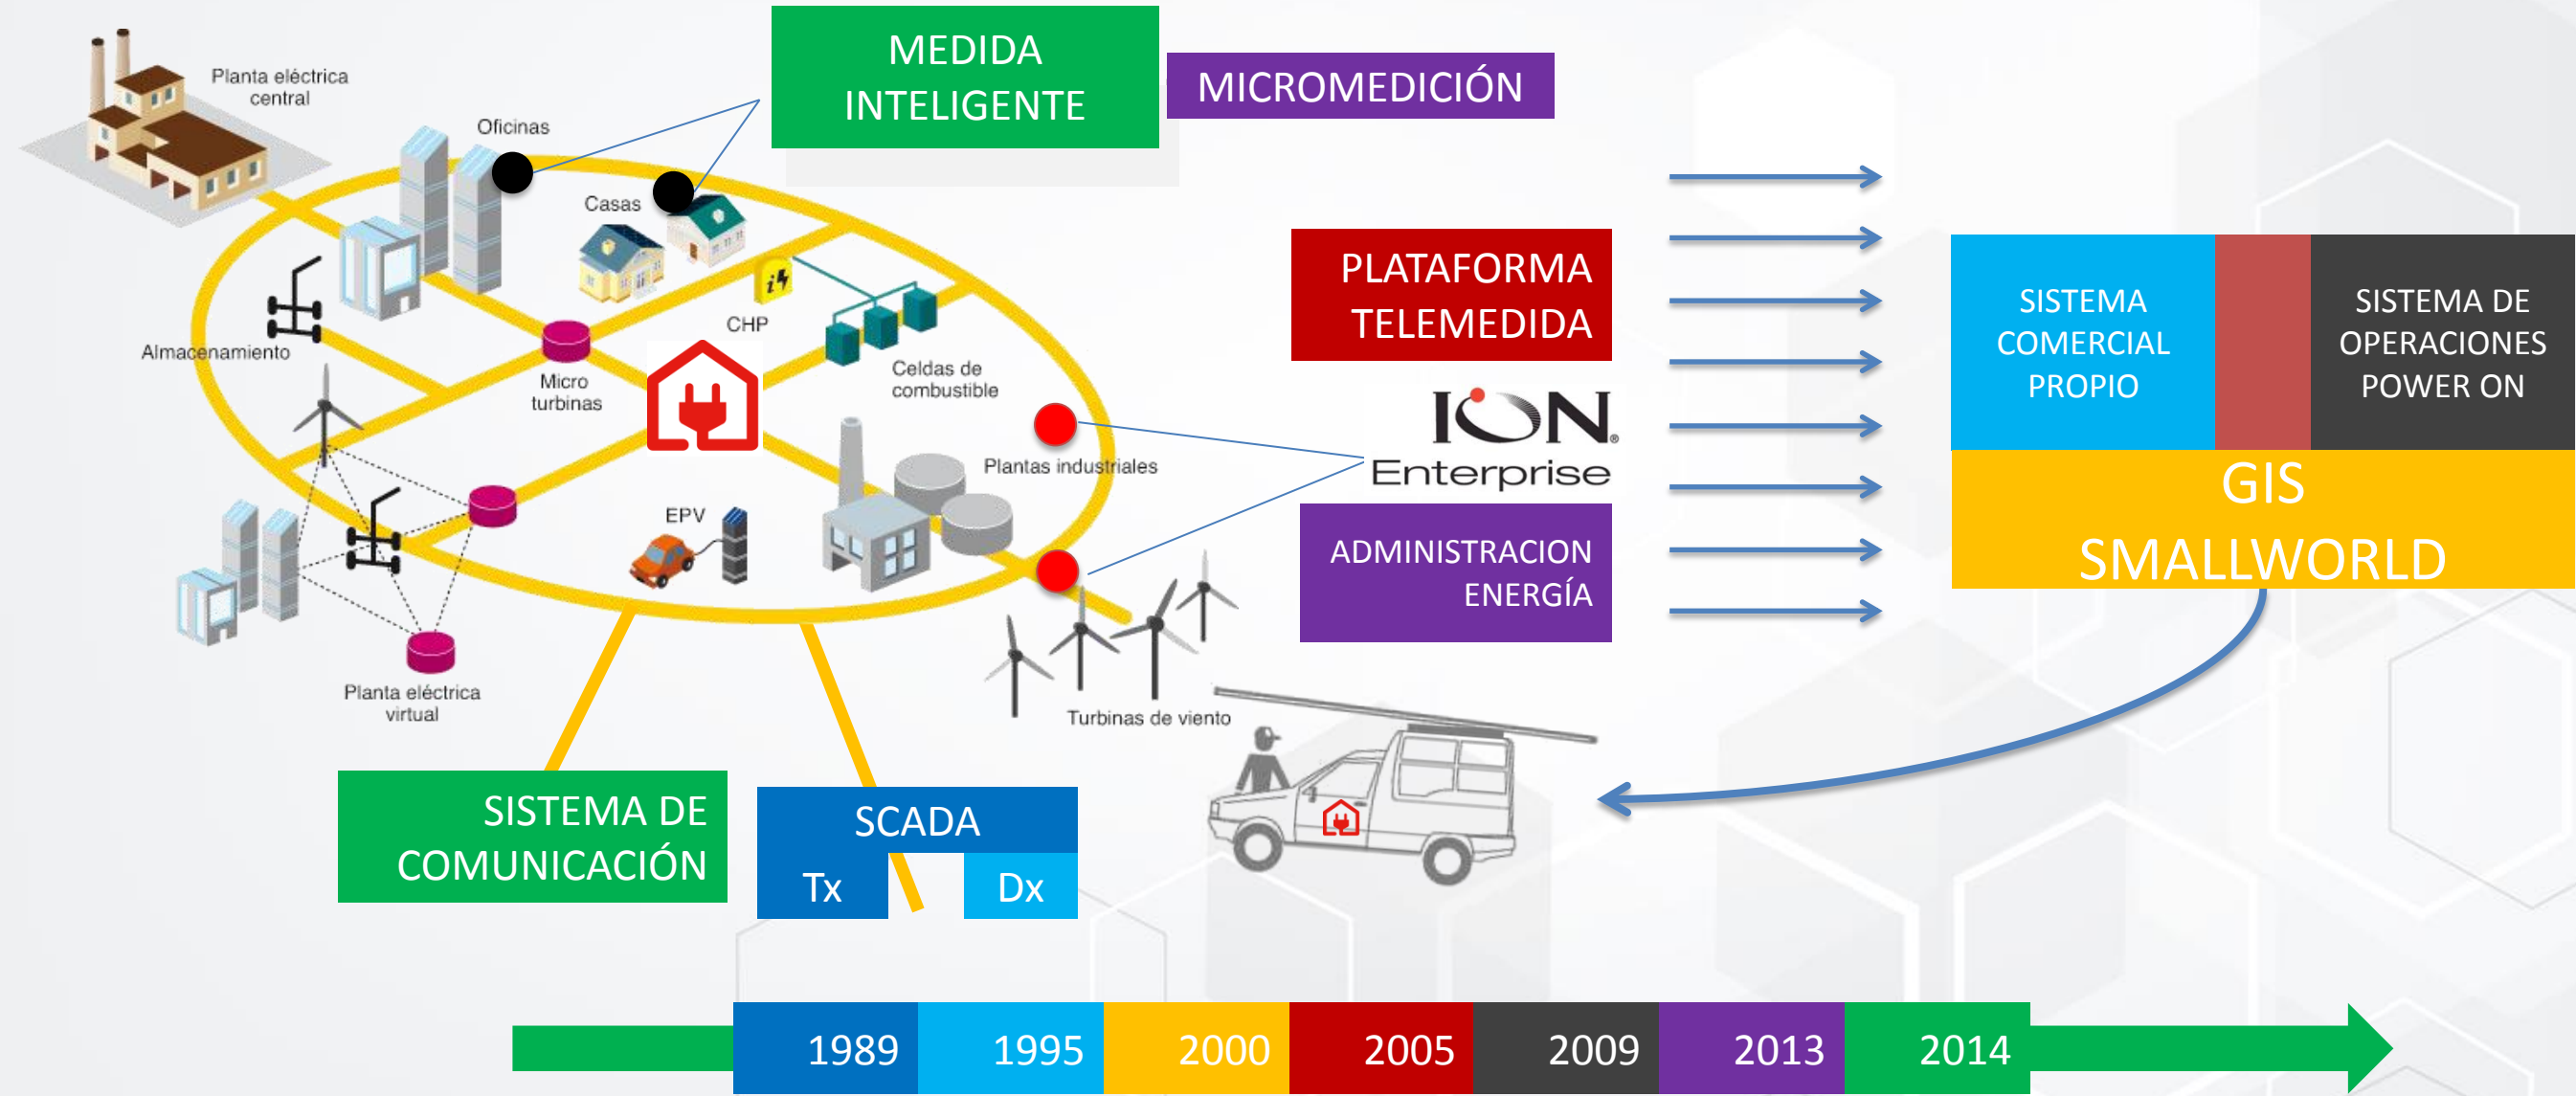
Planta eléctrica central

Oficinas

Casas

MEDIDA INTELIGENTE

MICROMEDICIÓN

CHP

Almacenamiento

Micro turbinas

Celdas de combustible

Plantas industriales

EPV

Planta eléctrica virtual

Turbinas de viento

PLATAFORMA TELEMEDIDA

ION Enterprise

ADMINISTRACION ENERGÍA

SISTEMA COMERCIAL PROPIO

SISTEMA DE OPERACIONES POWER ON

GIS SMALLWORLD

SISTEMA DE COMUNICACIÓN

SCADA

Tx

Dx

| 1989 | 1995 | 2000 | 2005 | 2009 | 2013 | 2014 |
|---|---|---|---|---|---|---|